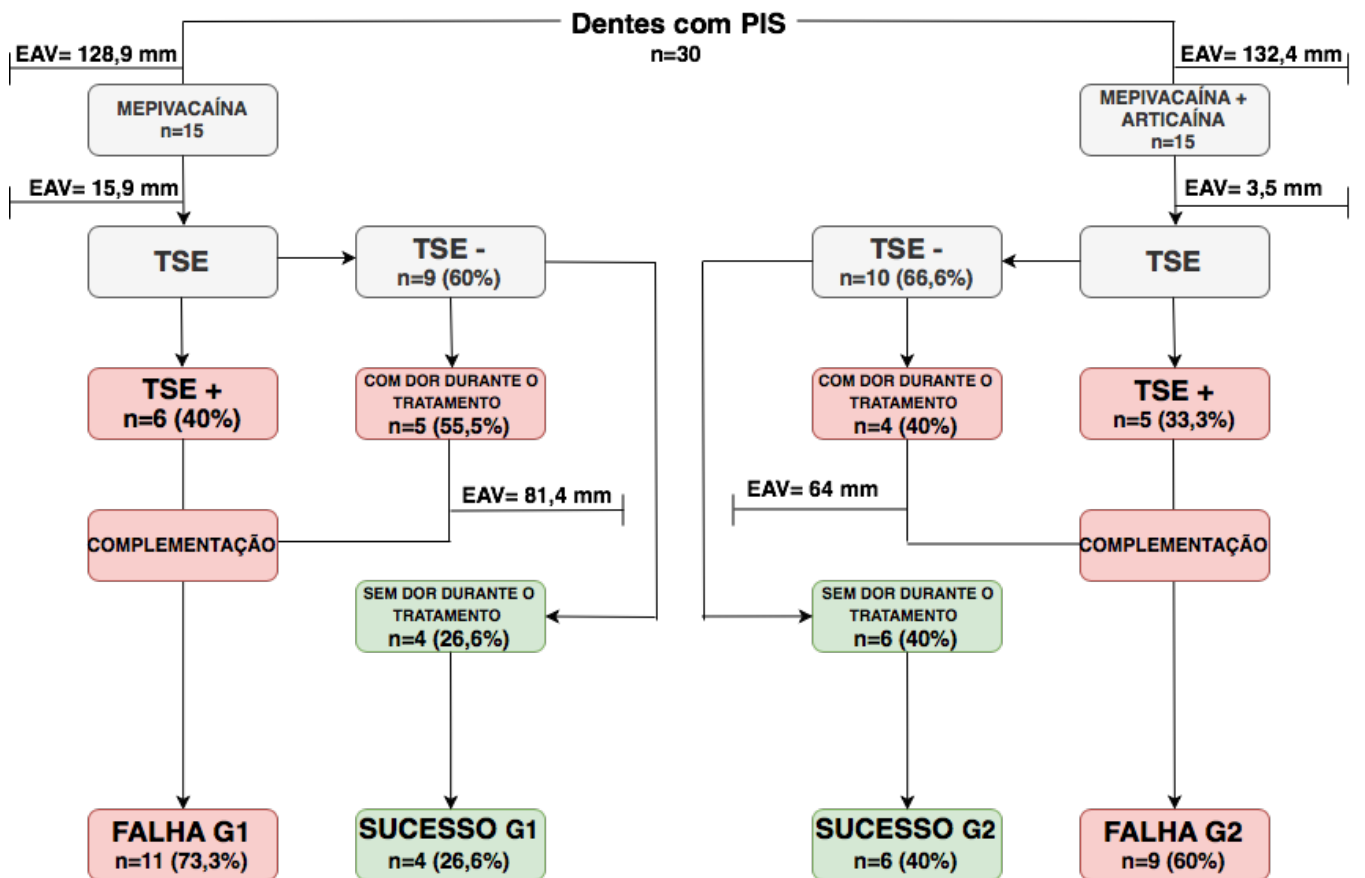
Dentes com PIS
n=30

EAV= 128,9 mm

EAV= 132,4 mm

MEPIVACAÍNA
n=15

MEPIVACAÍNA + ARTICAÍNA
n=15

EAV= 15,9 mm

EAV= 3,5 mm

TSE

TSE -
n=9 (60%)

TSE -
n=10 (66,6%)

TSE

TSE +
n=6 (40%)

COM DOR DURANTE O TRATAMENTO
n=5 (55,5%)

COM DOR DURANTE O TRATAMENTO
n=4 (40%)

TSE +
n=5 (33,3%)

EAV= 81,4 mm

EAV= 64 mm

COMPLEMENTAÇÃO

COMPLEMENTAÇÃO

SEM DOR DURANTE O TRATAMENTO
n=4 (26,6%)

SEM DOR DURANTE O TRATAMENTO
n=6 (40%)

FALHA G1
n=11 (73,3%)

SUCESSO G1
n=4 (26,6%)

SUCESSO G2
n=6 (40%)

FALHA G2
n=9 (60%)